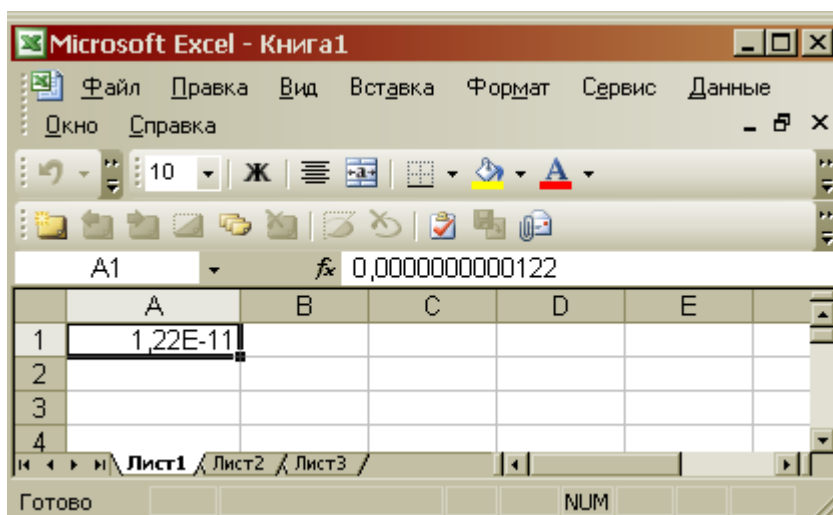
Microsoft Excel - Книга1

Файл Правка Вид Вставка Формат Сервис Данные Окно Справка

10 Ж

A1 $f_x$ 0,0000000000122

|   | A | B | C | D | E |
|---|---|---|---|---|---|
| 1 | 1,22E-11 | | | | |
| 2 | | | | | |
| 3 | | | | | |
| 4 | | | | | |

Лист1 Лист2 Лист3

Готово NUM